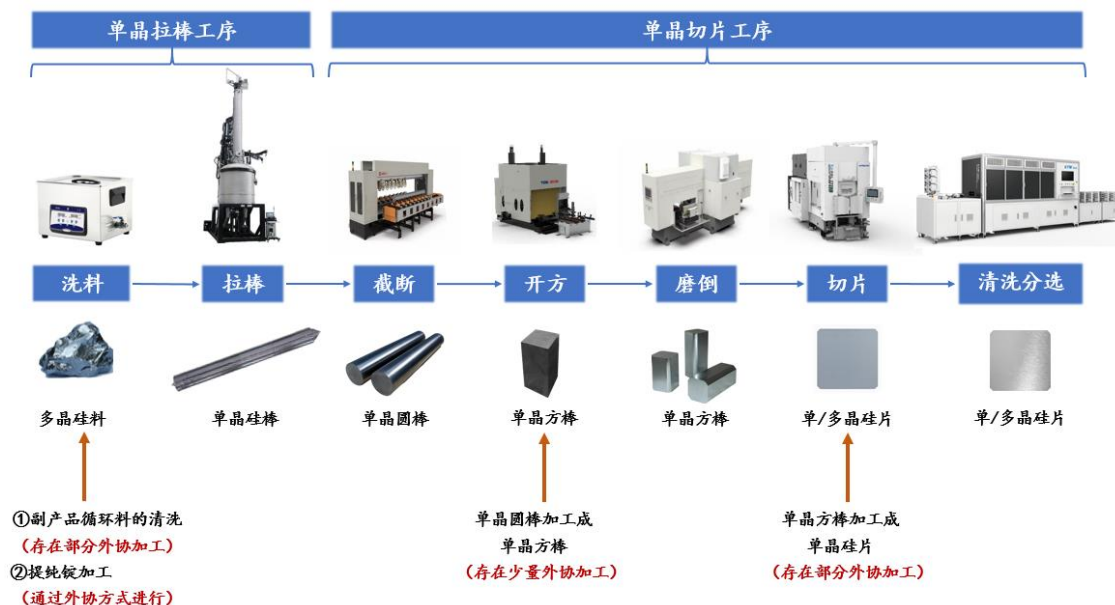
单晶拉棒工序

单晶切片工序

洗料 拉棒 截断 开方 磨倒 切片 清洗分选

多晶硅料 单晶硅棒 单晶圆棒 单晶方棒 单晶方棒 单/多晶硅片 单/多晶硅片

①副产品循环料的清洗
（存在部分外协加工）
②提纯锭加工
（通过外协方式进行）

单晶圆棒加工成
单晶方棒
（存在少量外协加工）

单晶方棒加工成
单晶硅片
（存在部分外协加工）